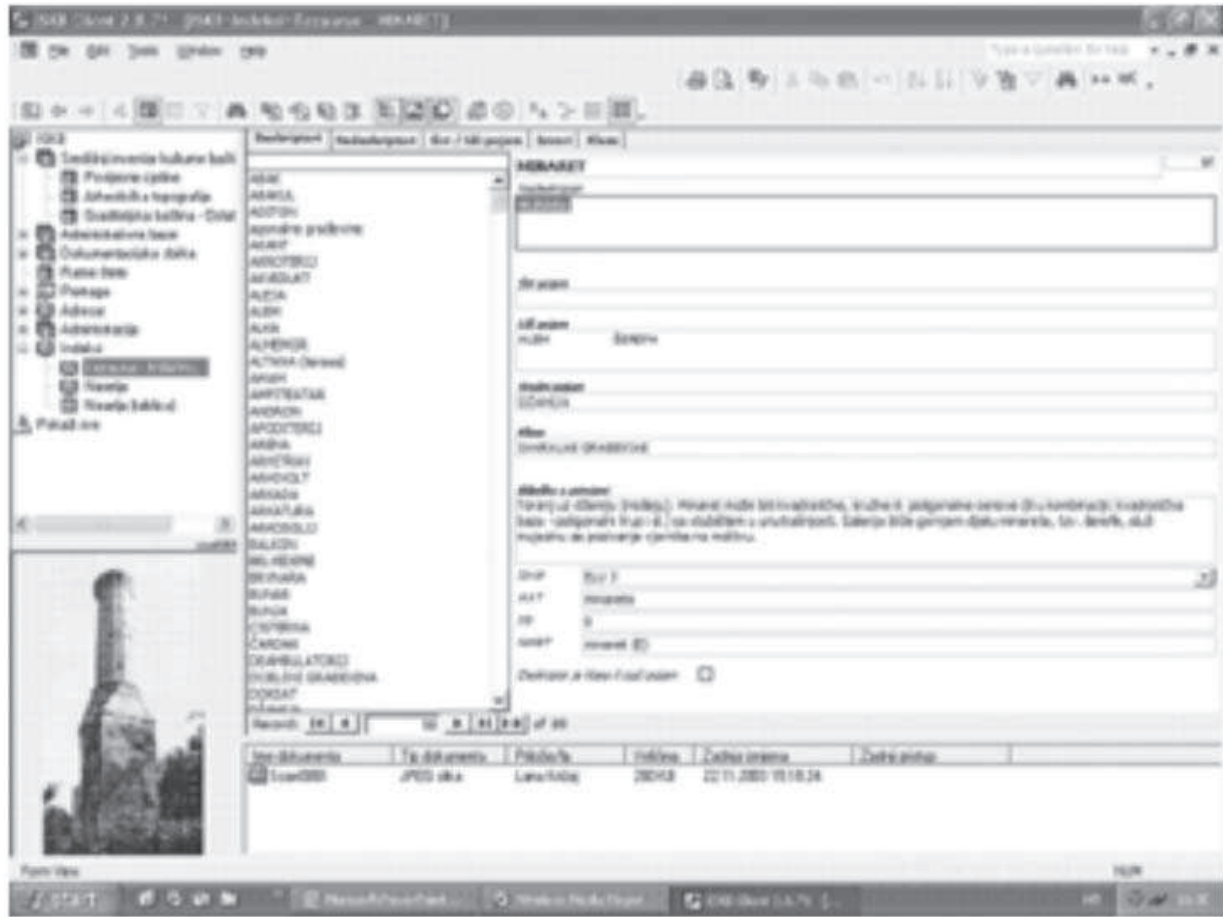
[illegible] Client 2.8.7 - [ISKB Indeksi: Rezparazn - MINARET]

File Edit Tools Window Help

Type a question for help

Deskriptori | Nedeskriptori | Sir / Uži pojam | Srodni | Klasa

ISKB
Središnji inventar kulturne baštine
Područje zaštite
Arheološka topografija
Graditeljska baština - Dokat
Administrativne baze
Dokumentacijske zbirke
Fizički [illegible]
Pomagala
Adrese
Administracija
Indeksi
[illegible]
Naselja
Naselja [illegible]
Pokaži sve

ABAI
ABAKA
ADITON
agrarno područje
AKANT
AKROTERIJ
AKVEDUKT
ALEJA
ALEM
ALKA
ALMEMOR
ALTANA (terasa)
AMAM
AMFITEATAR
ANDRON
APODITERIJ
ARENA
ARHITRAV
ARHIVOLT
ARKADA
ARKATURA
ARKOSOLIJ
BALKON
BELVEDERE
BRVNARA
BUNAR
BUNJA
CISTERNA
ČARDAK
DEAMBULATORIJ
DIJELOVI GRAĐEVINA
DOKSAT

Records: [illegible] of 86

MINARET
Nadređeni pojam
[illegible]

Širi pojam

Uži pojam
ALEM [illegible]

Srodni pojam
DŽAMIJA

Klasa
DIJELOVI GRAĐEVINE

Bilješke o pojmu
Toranj uz džamiju (mesdžid). Minaret može biti kvadratične, kružne il. poligonalne osnove (ili kombinacija kvadratična baza - poligonalni trup i sl.) sa stubištem u unutrašnjosti. Galerija blizu gornjem dijelu minareta, tzv. šerefe, služi mujezinu za pozivanje vjernika na molitvu.

SHP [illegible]
AAT minarets
PP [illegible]
NART minaret (E)

Deskriptor je i Nov-li uži pojam

| Ime dokumenta | Tip dokumenta | Pripada | Veličina | Zadnja izmjena | Zadnji pristup |
|---|---|---|---|---|---|
| Scan0000 | JPEG slika | Lana Križaj | 280 KB | 22.11.2003 15:18:24 | |

Form View

start